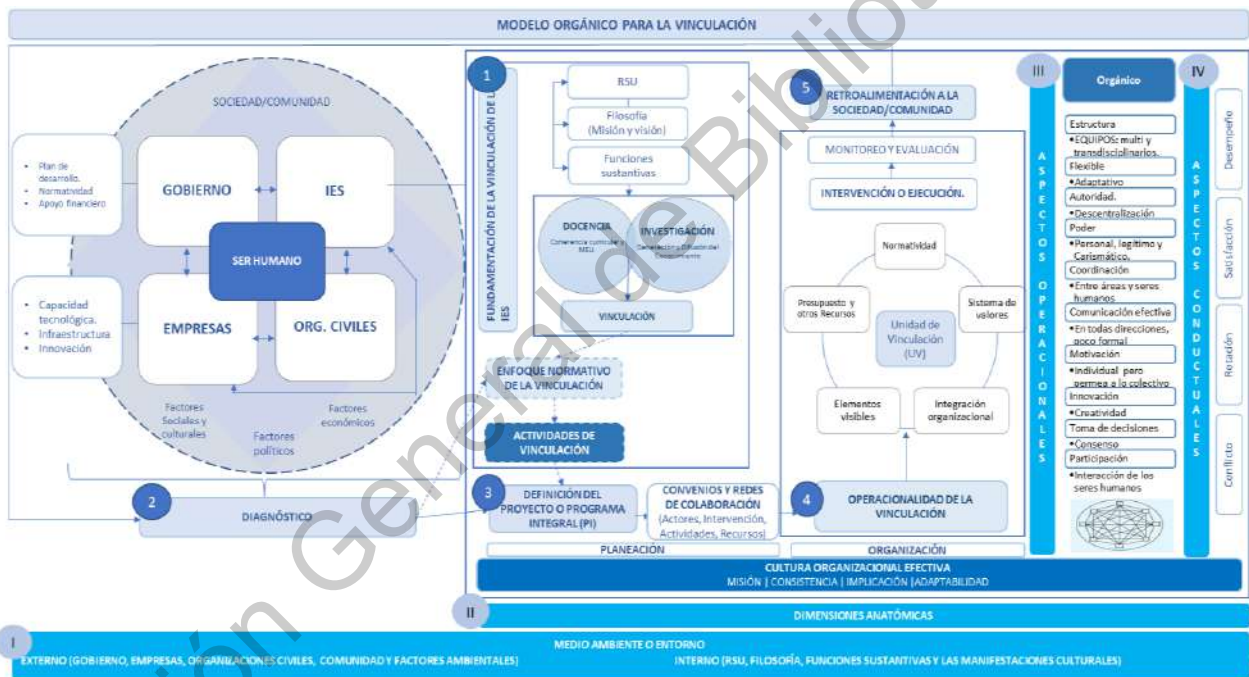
MODELO ORGÁNICO PARA LA VINCULACIÓN

SOCIEDAD/COMUNIDAD

• Plan de desarrollo.
• Normatividad
• Apoyo financiero

GOBIERNO

IES

SER HUMANO

• Capacidad tecnológica.
• Infraestructura
• Innovación

EMPRESAS

ORG. CIVILES

Factores Sociales y culturales

Factores políticos

Factores económicos

2

DIAGNÓSTICO

1

FUNDAMENTACIÓN DE LA VINCULACIÓN DE LAS IES

RSU

Filosofía (Misión y visión)

Funciones sustantivas

DOCENCIA
Coherencia curricular y MEU

INVESTIGACIÓN
Generación y Difusión del Conocimiento

VINCULACIÓN

ENFOQUE NORMATIVO DE LA VINCULACIÓN

ACTIVIDADES DE VINCULACIÓN

3

DEFINICIÓN DEL PROYECTO O PROGRAMA INTEGRAL (PI)

CONVENIOS Y REDES DE COLABORACIÓN (Actores, Intervención, Actividades, Recursos)

PLANEACIÓN

5

RETROALIMENTACIÓN A LA SOCIEDAD/COMUNIDAD

MONITOREO Y EVALUACIÓN

INTERVENCIÓN O EJECUCIÓN.

Normatividad

Presupuesto y otros Recursos

Sistema de valores

Unidad de Vinculación (UV)

Elementos visibles

Integración organizacional

4

OPERACIONALIDAD DE LA VINCULACIÓN

ORGANIZACIÓN

III

ASPECTOS OPERACIONALES

Orgánico

Estructura
• EQUIPOS: multi y transdisciplinarios.
Flexible
• Adaptativo
Autoridad.
• Descentralización
Poder
• Personal, legítimo y Carismático.
Coordinación
• Entre áreas y seres humanos
Comunicación efectiva
• En todas direcciones, poco formal
Motivación
• Individual para permea a lo colectivo
Innovación
• Creatividad
Toma de decisiones
• Consenso
Participación
• Interacción de los seres humanos

IV

ASPECTOS CONDUCTUALES

Desempeño

Satisfacción

Rotación

Conflicto

CULTURA ORGANIZACIONAL EFECTIVA
MISIÓN | CONSISTENCIA | IMPLICACIÓN |ADAPTABILIDAD

II

DIMENSIONES ANATÓMICAS

I

MEDIO AMBIENTE O ENTORNO
EXTERNO (GOBIERNO, EMPRESAS, ORGANIZACIONES CIVILES, COMUNIDAD Y FACTORES AMBIENTALES)
INTERNO (RSU, FILOSOFÍA, FUNCIONES SUSTANTIVAS Y LAS MANIFESTACIONES CULTURALES)

Dirección General de Bibliotecas